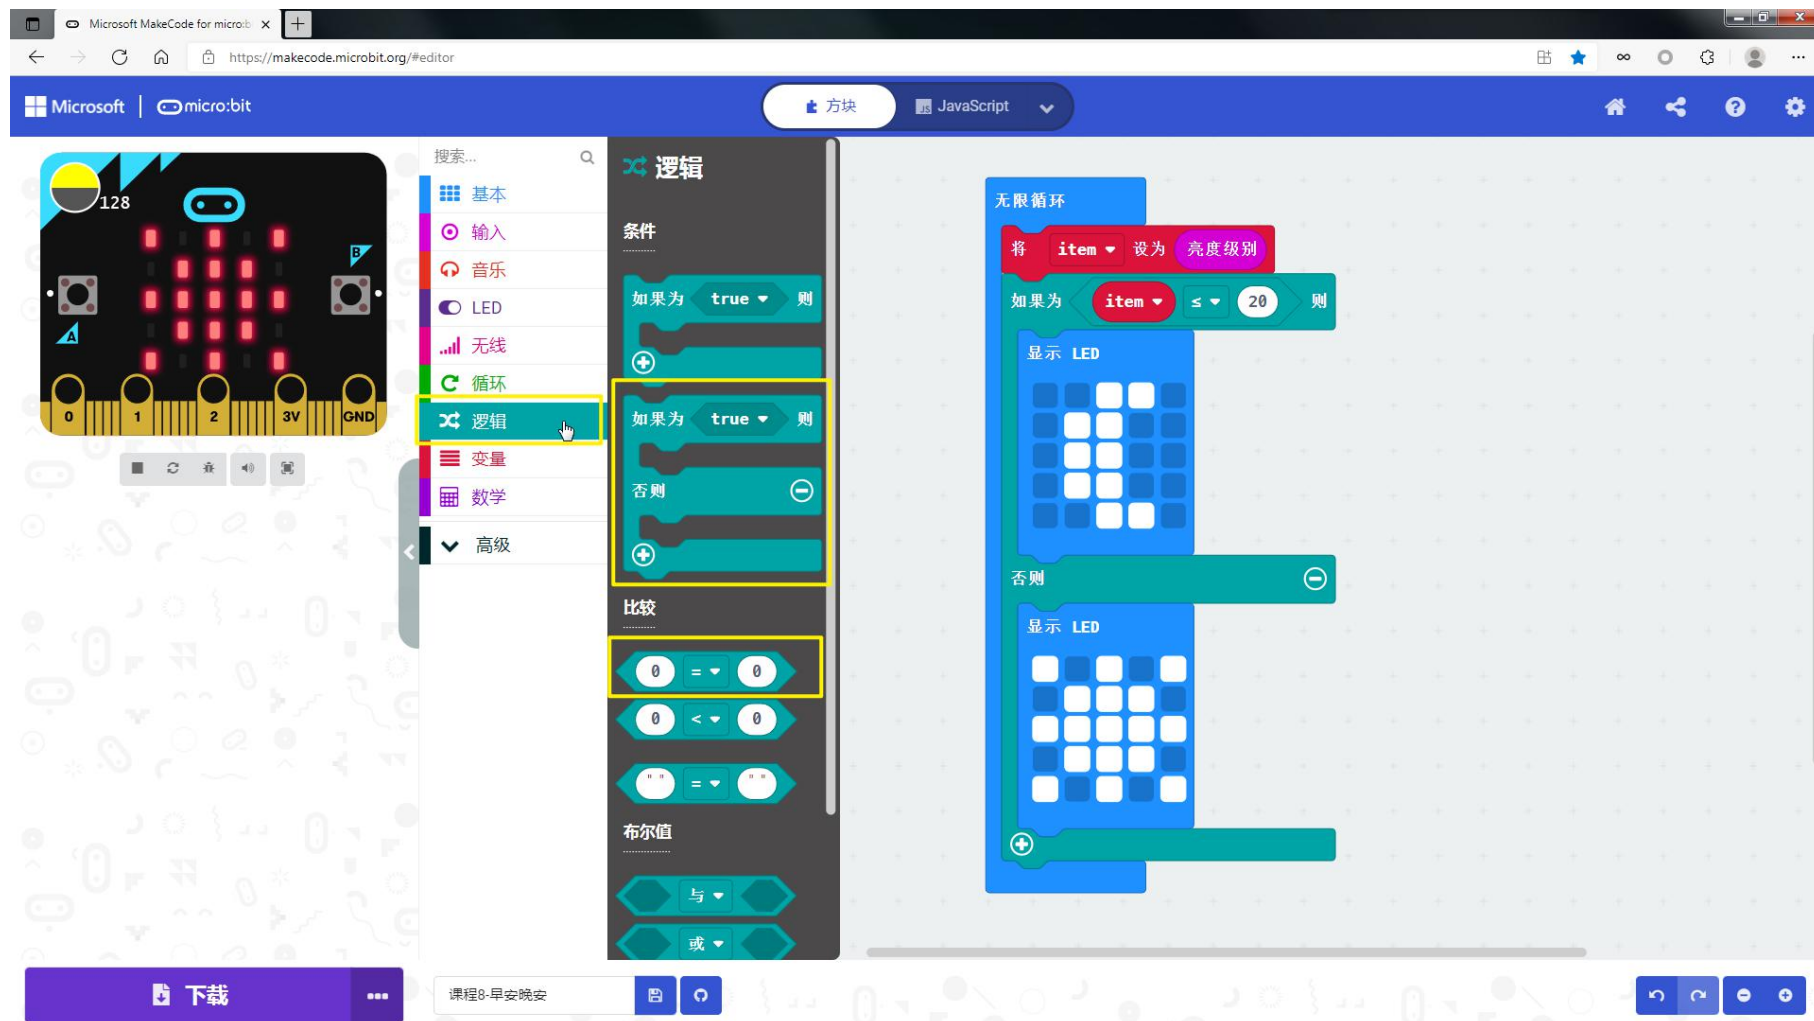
Microsoft MakeCode for micro:b ×

https://makecode.microbit.org/#editor

Microsoft | micro:bit

方块 JavaScript

128

B

A

0 1 2 3V GND

搜索...

基本
输入
音乐
LED
无线
循环
逻辑
变量
数学
高级

逻辑

条件

如果为 true 则

如果为 true 则

否则

比较

0 = 0

0 < 0

" " = " "

布尔值

与

或

无限循环

将 item 设为 亮度级别

如果为 item ≤ 20 则

显示 LED

否则

显示 LED

下载 ...

课程8-早安晚安